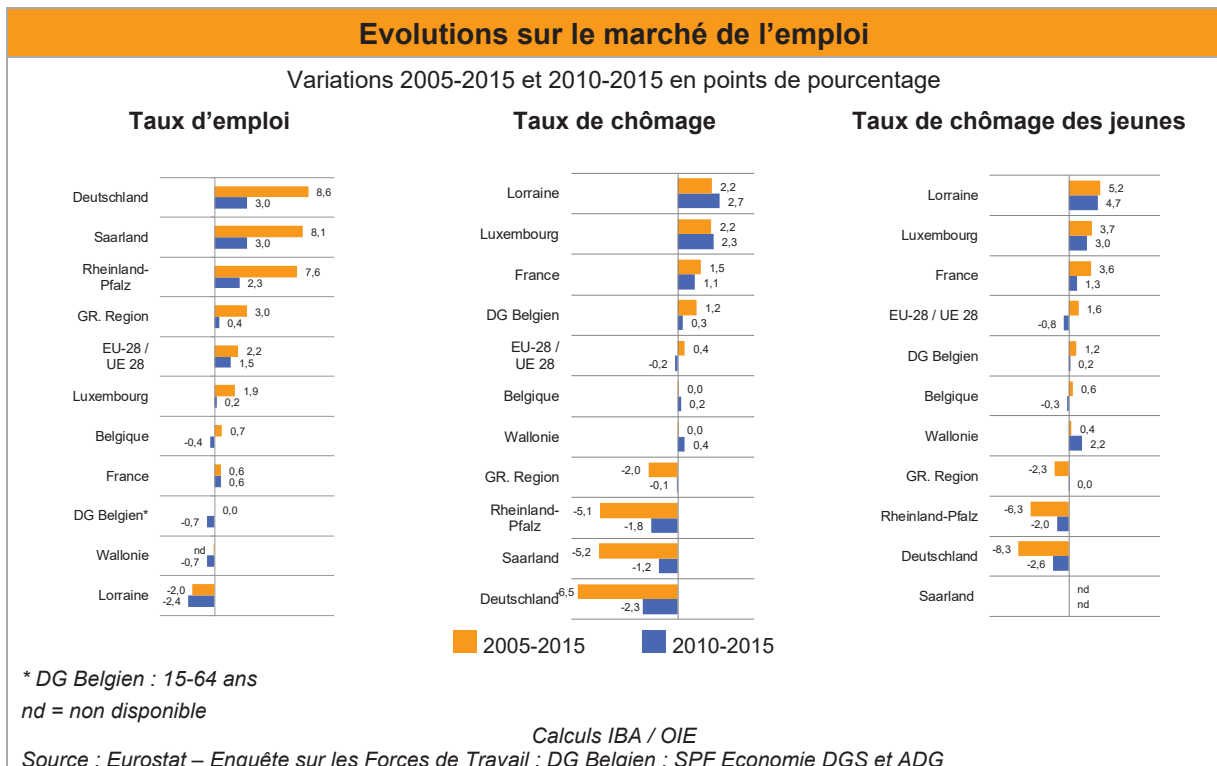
Evolutions sur le marché de l'emploi

Variations 2005-2015 et 2010-2015 en points de pourcentage

Taux d'emploi

| | 2005-2015 | 2010-2015 |
|---|---|---|
| Deutschland | 8,6 | 3,0 |
| Saarland | 8,1 | 3,0 |
| Rheinland-Pfalz | 7,6 | 2,3 |
| GR. Region | 3,0 | 0,4 |
| EU-28 / UE 28 | 2,2 | 1,5 |
| Luxembourg | 1,9 | 0,2 |
| Belgique | 0,7 | -0,4 |
| France | 0,6 | 0,6 |
| DG Belgien* | 0,0 | -0,7 |
| Wallonie | nd | -0,7 |
| Lorraine | -2,0 | -2,4 |

Taux de chômage

| | 2005-2015 | 2010-2015 |
|---|---|---|
| Lorraine | 2,2 | 2,7 |
| Luxembourg | 2,2 | 2,3 |
| France | 1,5 | 1,1 |
| DG Belgien | 1,2 | 0,3 |
| EU-28 / UE 28 | 0,4 | -0,2 |
| Belgique | 0,0 | 0,2 |
| Wallonie | 0,0 | 0,4 |
| GR. Region | -2,0 | -0,1 |
| Rheinland-Pfalz | -5,1 | -1,8 |
| Saarland | -5,2 | -1,2 |
| Deutschland | -6,5 | -2,3 |

Taux de chômage des jeunes

| | 2005-2015 | 2010-2015 |
|---|---|---|
| Lorraine | 5,2 | 4,7 |
| Luxembourg | 3,7 | 3,0 |
| France | 3,6 | 1,3 |
| EU-28 / UE 28 | 1,6 | -0,8 |
| DG Belgien | 1,2 | 0,2 |
| Belgique | 0,6 | -0,3 |
| Wallonie | 0,4 | 2,2 |
| GR. Region | -2,3 | 0,0 |
| Rheinland-Pfalz | -6,3 | -2,0 |
| Deutschland | -8,3 | -2,6 |
| Saarland | nd | nd |

2005-2015 2010-2015

* DG Belgien : 15-64 ans
nd = non disponible

Calculs IBA / OIE
Source : Eurostat – Enquête sur les Forces de Travail ; DG Belgien : SPF Economie DGS et ADG